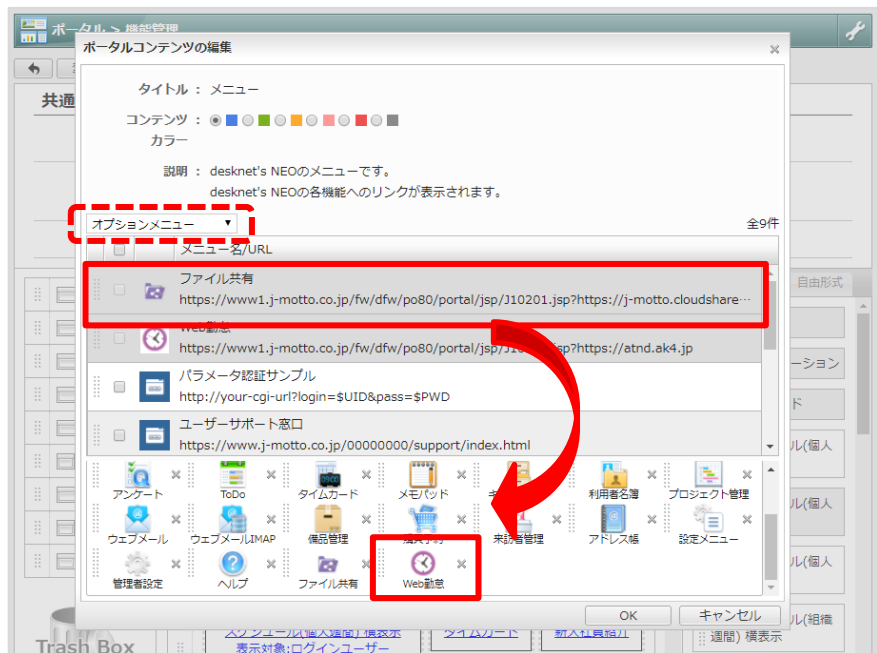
ポータル > 機能管理

ポータルコンテンツの編集

タイトル : メニュー

コンテンツカラー :

説明 : desknet's NEOのメニューです。
desknet's NEOの各機能へのリンクが表示されます。

オプションメニュー ▼

全9件

メニュー名/URL

ファイル共有
https://www1.j-motto.co.jp/fw/dfw/po80/portal/jsp/J10201.jsp?https://j-motto.cloudshare...

Web勤怠
https://www1.j-motto.co.jp/fw/dfw/po80/portal/jsp/J1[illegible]sp?https://atnd.ak4.jp

パラメータ認証サンプル
http://your-cgi-url?login=$UID&pass=$PWD

ユーザーサポート窓口
https://www.j-motto.co.jp/00000000/support/index.html

アンケート
ToDo
タイムカード
メモパッド
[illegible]
利用者名簿
プロジェクト管理
ウェブメール
ウェブメールIMAP
備品管理
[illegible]
来訪者管理
アドレス帳
設定メニュー
管理者設定
ヘルプ
ファイル共有
Web勤怠

OK
キャンセル

共通
自由形式
ーション
ド
ル(個人
ル(個人
ル(個人
ル(組織
週間) 横表示
Trash Box
スケジュール(個人週間) 横表示
表示対象:ログインユーザー
タイムカード
新入社員紹介